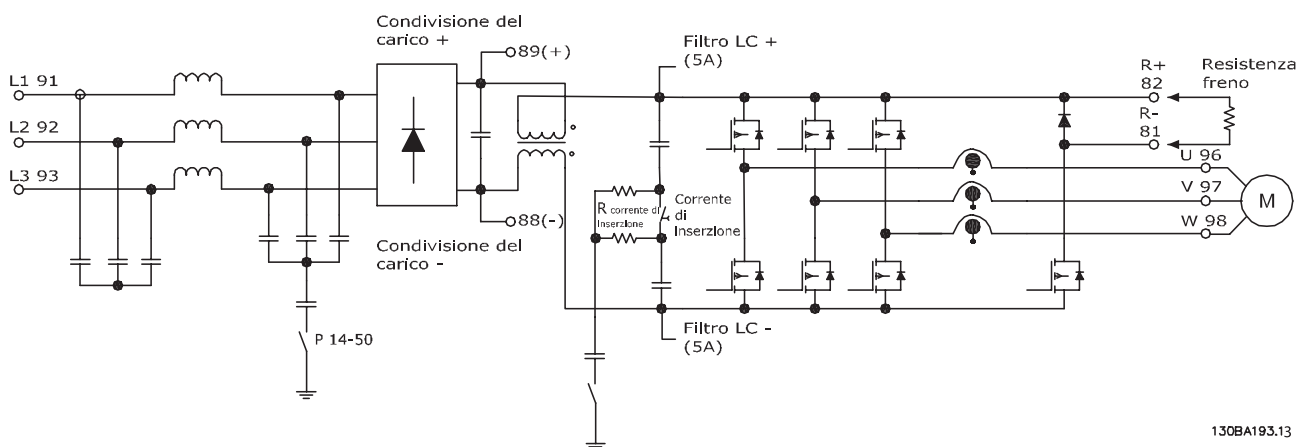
Condivisione del carico +

89(+)

Filtro LC +
(5A)

R+
82

Resistenza
freno

R-
81

L1 91

L2 92

L3 93

U 96

V 97

W 98

M

R corrente di inserzione

Corrente di Inserzione

88(-)

Condivisione del carico -

Filtro LC -
(5A)

P 14-50

130BA193.13